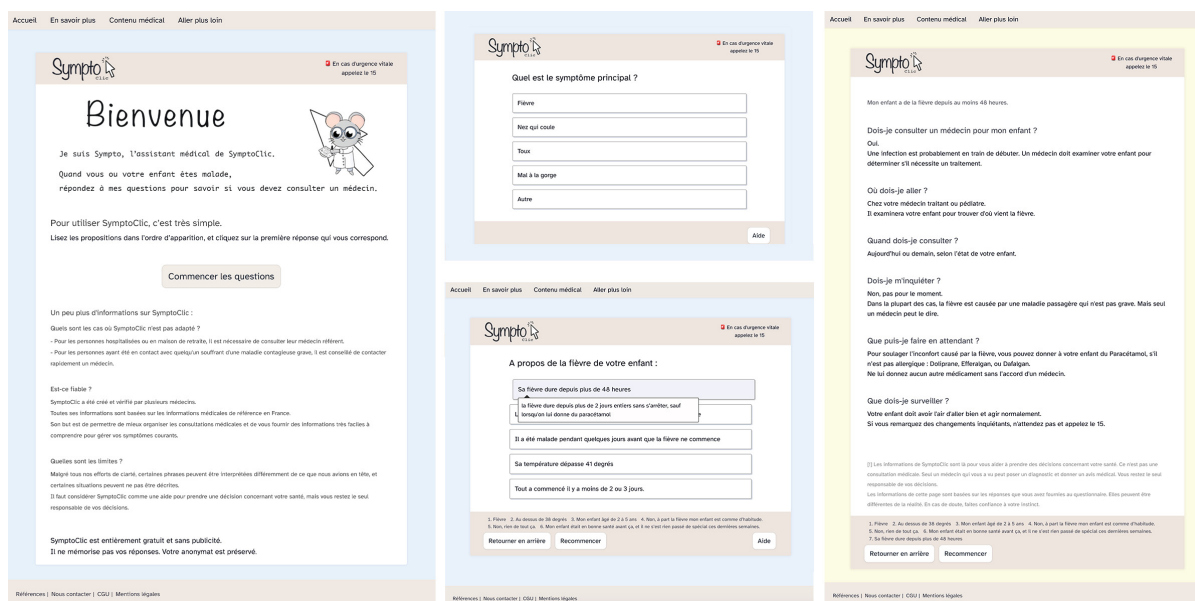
Accueil En savoir plus Contenu médical Aller plus loin

Sympto Clic

En cas d'urgence vitale appelez le 15

Bienvenue

Je suis Sympto, l'assistant médical de SymptoClic.

Quand vous ou votre enfant êtes malade, répondez à mes questions pour savoir si vous devez consulter un médecin.

Pour utiliser SymptoClic, c'est très simple.

Lisez les propositions dans l'ordre d'apparition, et cliquez sur la première réponse qui vous correspond.

Commencer les questions

Un peu plus d'informations sur SymptoClic :

Quels sont les cas où SymptoClic n'est pas adapté ?

- Pour les personnes hospitalisées ou en maison de retraite, il est nécessaire de consulter leur médecin référent.

- Pour les personnes ayant été en contact avec quelqu'un souffrant d'une maladie contagieuse grave, il est conseillé de contacter rapidement un médecin.

Est-ce fiable ?

SymptoClic a été créé et vérifié par plusieurs médecins.

Toutes ses informations sont basées sur les informations médicales de référence en France.

Son but est de permettre de mieux organiser les consultations médicales et de vous fournir des informations très faciles à comprendre pour gérer vos symptômes courants.

Quelles sont les limites ?

Malgré tous nos efforts de clarté, certaines phrases peuvent être interprétées différemment de ce que nous avions en tête, et certaines situations peuvent ne pas être décrites.

Il faut considérer SymptoClic comme une aide pour prendre une décision concernant votre santé, mais vous restez le seul responsable de vos décisions.

SymptoClic est entièrement gratuit et sans publicité.

Il ne mémorise pas vos réponses. Votre anonymat est préservé.

Références | Nous contacter | CGU | Mentions légales

Sympto Clic

En cas d'urgence vitale appelez le 15

Quel est le symptôme principal ?

Fièvre

Nez qui coule

Toux

Mal à la gorge

Autre

Aide

Accueil En savoir plus Contenu médical Aller plus loin

Sympto Clic

En cas d'urgence vitale appelez le 15

A propos de la fièvre de votre enfant :

Sa fièvre dure depuis plus de 48 heures

la fièvre dure depuis plus de 2 jours entiers sans s'arrêter, sauf lorsqu'on lui donne du paracétamol.

L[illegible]

Il a été malade pendant quelques jours avant que la fièvre ne commence

Sa température dépasse 41 degrés

Tout a commencé il y a moins de 2 ou 3 jours.

1. Fièvre 2. Au dessus de 38 degrés 3. Mon enfant âgé de 2 à 5 ans 4. Non, à part la fièvre mon enfant est comme d'habitude. 5. Non, rien de tout ça 6. Mon enfant était en bonne santé avant ça, et il ne s'est rien passé de spécial ces dernières semaines.

Retourner en arrière Recommencer Aide

Références | Nous contacter | CGU | Mentions légales

Accueil En savoir plus Contenu médical Aller plus loin

Sympto Clic

En cas d'urgence vitale appelez le 15

Mon enfant a de la fièvre depuis au moins 48 heures.

Dois-je consulter un médecin pour mon enfant ?

Oui.

Une infection est probablement en train de débuter. Un médecin doit examiner votre enfant pour déterminer s'il nécessite un traitement.

Où dois-je aller ?

Chez votre médecin traitant ou pédiatre.

Il examinera votre enfant pour trouver d'où vient la fièvre.

Quand dois-je consulter ?

Aujourd'hui ou demain, selon l'état de votre enfant.

Dois-je m'inquiéter ?

Non, pas pour le moment.

Dans la plupart des cas, la fièvre est causée par une maladie passagère qui n'est pas grave. Mais seul un médecin peut le dire.

Que puis-je faire en attendant ?

Pour soulager l'inconfort causé par la fièvre, vous pouvez donner à votre enfant du Paracétamol, s'il n'est pas allergique : Doliprane, Efferalgan, ou Dafalgan.

Ne lui donnez aucun autre médicament sans l'accord d'un médecin.

Que dois-je surveiller ?

Votre enfant doit avoir l'air d'aller bien et agir normalement.

Si vous remarquez des changements inquiétants, n'attendez pas et appelez le 15.

[!] Les informations de SymptoClic sont là pour vous aider à prendre des décisions concernant votre santé. Ce n'est pas une consultation médicale. Seul un médecin qui vous a vu peut poser un diagnostic et donner un avis médical. Vous restez le seul responsable de vos décisions.

Les informations de cette page sont basées sur les réponses que vous avez fournies au questionnaire. Elles peuvent être différentes de la réalité. En cas de doute, faites confiance à votre instinct.

1. Fièvre 2. Au dessus de 38 degrés 3. Mon enfant âgé de 2 à 5 ans 4. Non, à part la fièvre mon enfant est comme d'habitude. 5. Non, rien de tout ça 6. Mon enfant était en bonne santé avant ça, et il ne s'est rien passé de spécial ces dernières semaines. 7. Sa fièvre dure depuis plus de 48 heures

Retourner en arrière Recommencer

Références | Nous contacter | CGU | Mentions légales